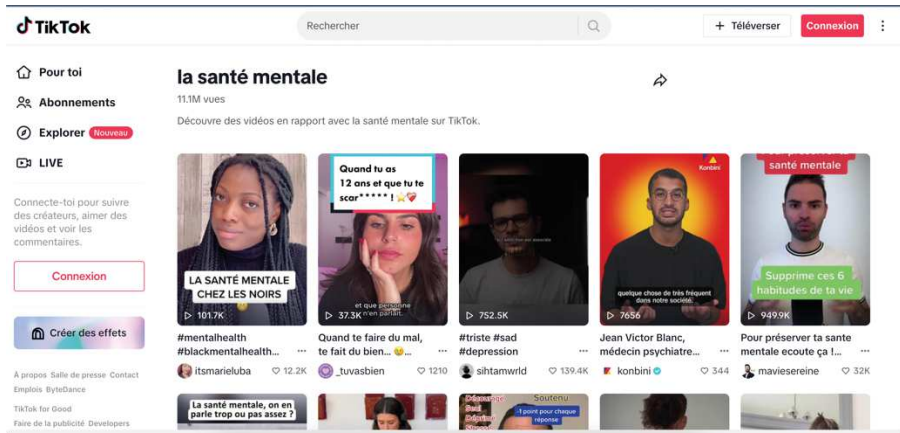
TikTok

Rechercher

+ Téléverser

Connexion

Pour toi

Abonnements

Explorer Nouveau

LIVE

Connecte-toi pour suivre des créateurs, aimer des vidéos et voir les commentaires.

Connexion

Créer des effets

À propos Salle de presse Contact Emplois ByteDance

TikTok for Good

Faire de la publicité Developers

la santé mentale

11.1M vues

Découvre des vidéos en rapport avec la santé mentale sur TikTok.

LA SANTÉ MENTALE CHEZ LES NOIRS

101.7K

#mentalhealth #blackmentalhealth...

itsmarieluba 12.2K

Quand tu as 12 ans et que tu te scar***** !

et que personne n'en parlait

37.3K

Quand te faire du mal, te fait du bien...

_tuvasbien 1210

752.5K

#triste #sad #depression

sihtamwrld 139.4K

Konbini

quelque chose de très fréquent dans notre société.

7656

Jean Victor Blanc, médecin psychiatre...

konbini 344

santé mentale

Supprime ces 6 habitudes de ta vie

949.9K

Pour préserver ta sante mentale ecoute ça !...

maviesereine 32K

La santé mentale, on en parle trop ou pas assez ?

Soutenu

1 point pour chaque réponse

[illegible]